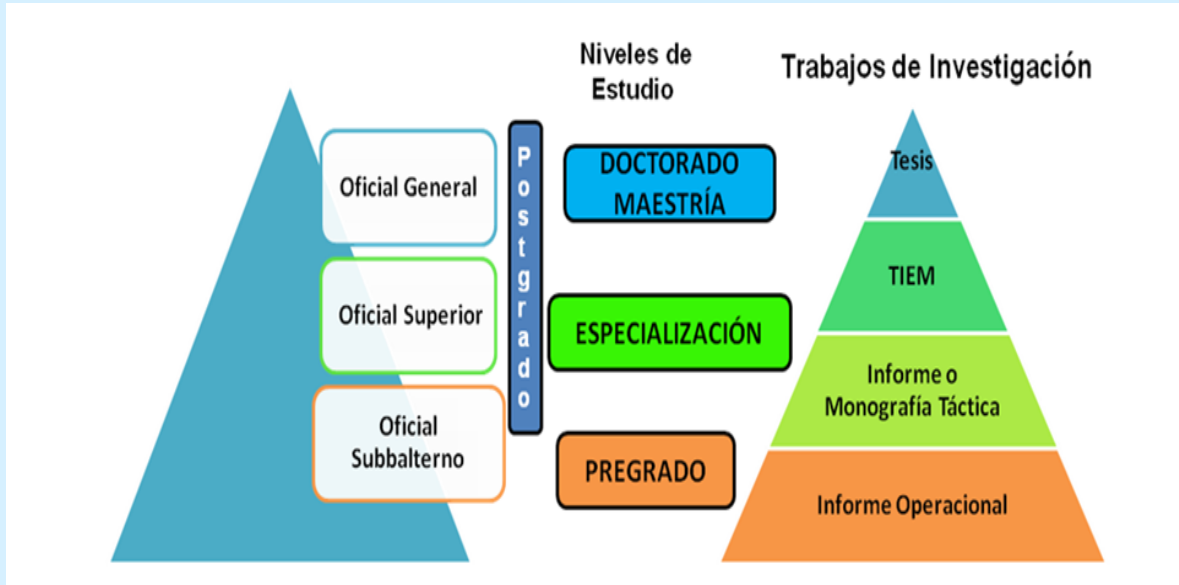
Niveles de Estudio

Trabajos de Investigación

Oficial General

Oficial Superior

Oficial Subbalterno

Postgrado

DOCTORADO MAESTRÍA

ESPECIALIZACIÓN

PREGRADO

Tesis

TIEM

Informe o Monografía Táctica

Informe Operacional